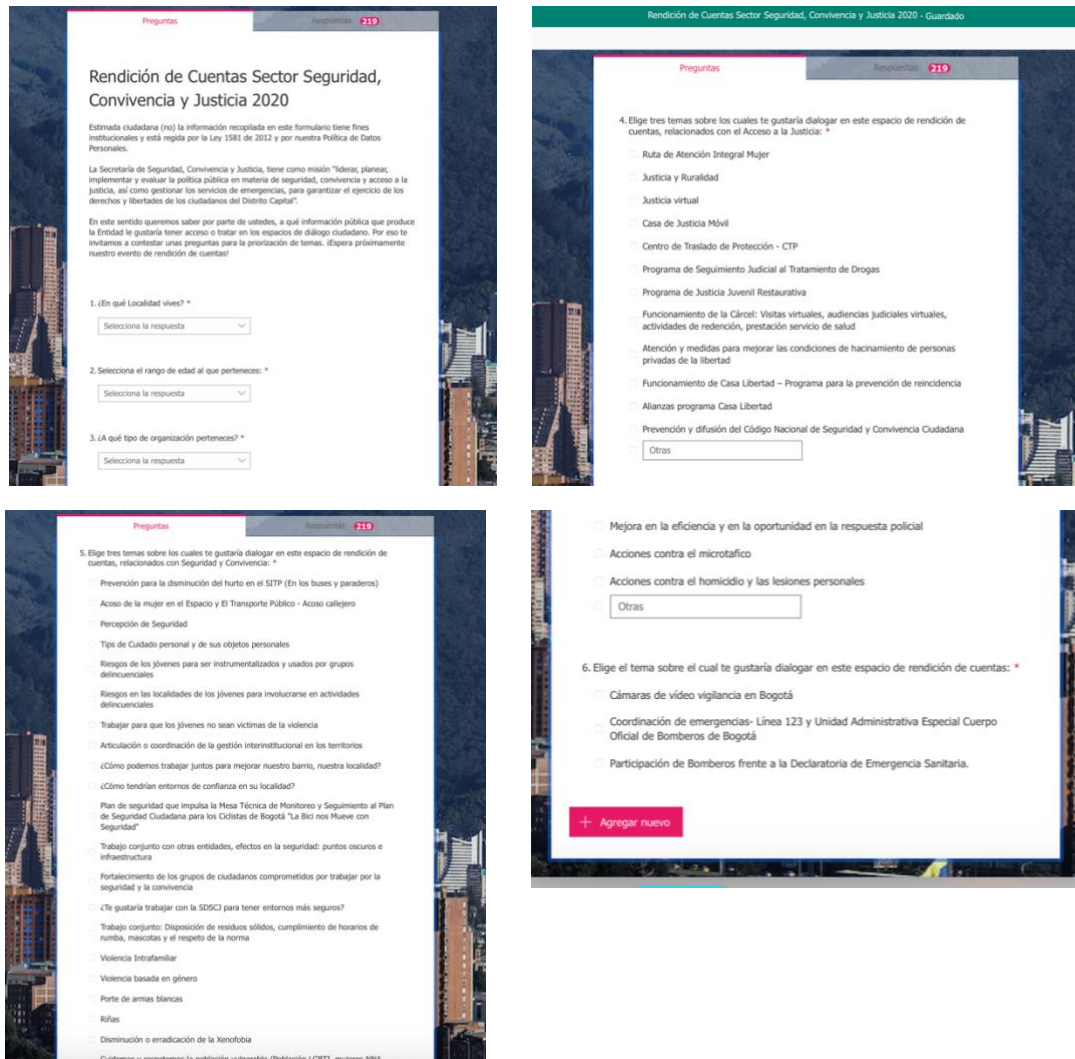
Preguntas

Respuestas 219

Rendición de Cuentas Sector Seguridad, Convivencia y Justicia 2020

Estimada ciudadana (no) la información recopilada en este formulario tiene fines institucionales y está regida por la Ley 1581 de 2012 y por nuestra Política de Datos Personales.

La Secretaría de Seguridad, Convivencia y Justicia, tiene como misión "liderar, planear, implementar y evaluar la política pública en materia de seguridad, convivencia y acceso a la justicia, así como gestionar los servicios de emergencias, para garantizar el ejercicio de los derechos y libertades de los ciudadanos del Distrito Capital".

En este sentido queremos saber por parte de ustedes, a qué información pública que produce la Entidad le gustaría tener acceso o tratar en los espacios de diálogo ciudadano. Por eso te invitamos a contestar unas preguntas para la priorización de temas. ¡Espera próximamente nuestro evento de rendición de cuentas!

1. ¿En qué Localidad vives? *

Selecciona la respuesta

2. Selecciona el rango de edad al que perteneces: *

Selecciona la respuesta

3. ¿A qué tipo de organización perteneces? *

Selecciona la respuesta

Rendición de Cuentas Sector Seguridad, Convivencia y Justicia 2020 - Guardado

Preguntas

Respuestas 219

4. Elige tres temas sobre los cuales te gustaría dialogar en este espacio de rendición de cuentas, relacionados con el Acceso a la Justicia: *

Ruta de Atención Integral Mujer

Justicia y Ruralidad

Justicia virtual

Casa de Justicia Móvil

Centro de Traslado de Protección - CTP

Programa de Seguimiento Judicial al Tratamiento de Drogas

Programa de Justicia Juvenil Restaurativa

Funcionamiento de la Cárcel: Visitas virtuales, audiencias judiciales virtuales, actividades de redención, prestación servicio de salud

Atención y medidas para mejorar las condiciones de hacinamiento de personas privadas de la libertad

Funcionamiento de Casa Libertad – Programa para la prevención de reincidencia

Alianzas programa Casa Libertad

Prevención y difusión del Código Nacional de Seguridad y Convivencia Ciudadana

Otras

Preguntas

Respuestas 219

5. Elige tres temas sobre los cuales te gustaría dialogar en este espacio de rendición de cuentas, relacionados con Seguridad y Convivencia: *

Prevención para la disminución del hurto en el SITP (En los buses y paraderos)

Acoso de la mujer en el Espacio y El Transporte Público - Acoso callejero

Percepción de Seguridad

Tips de Cuidado personal y de sus objetos personales

Riesgos de los jóvenes para ser instrumentalizados y usados por grupos delincuenciales

Riesgos en las localidades de los jóvenes para involucrarse en actividades delincuenciales

Trabajar para que los jóvenes no sean victimas de la violencia

Articulación o coordinación de la gestión interinstitucional en los territorios

¿Cómo podemos trabajar juntos para mejorar nuestro barrio, nuestra localidad?

¿Cómo tendrían entornos de confianza en su localidad?

Plan de seguridad que impulsa la Mesa Técnica de Monitoreo y Seguimiento al Plan de Seguridad Ciudadana para los Ciclistas de Bogotá "La Bici nos Mueve con Seguridad"

Trabajo conjunto con otras entidades, efectos en la seguridad: puntos oscuros e infraestructura

Fortalecimiento de los grupos de ciudadanos comprometidos por trabajar por la seguridad y la convivencia

¿Te gustaría trabajar con la SDSCJ para tener entornos más seguros?

Trabajo conjunto: Disposición de residuos sólidos, cumplimiento de horarios de rumba, mascotas y el respeto de la norma

Violencia Intrafamiliar

Violencia basada en género

Porte de armas blancas

Riñas

Disminución o erradicación de la Xenofobia

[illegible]

Mejora en la eficiencia y en la oportunidad en la respuesta policial

Acciones contra el microtafico

Acciones contra el homicidio y las lesiones personales

Otras

6. Elige el tema sobre el cual te gustaría dialogar en este espacio de rendición de cuentas: *

Cámaras de vídeo vigilancia en Bogotá

Coordinación de emergencias- Línea 123 y Unidad Administrativa Especial Cuerpo Oficial de Bomberos de Bogotá

Participación de Bomberos frente a la Declaratoria de Emergencia Sanitaria.

+ Agregar nuevo